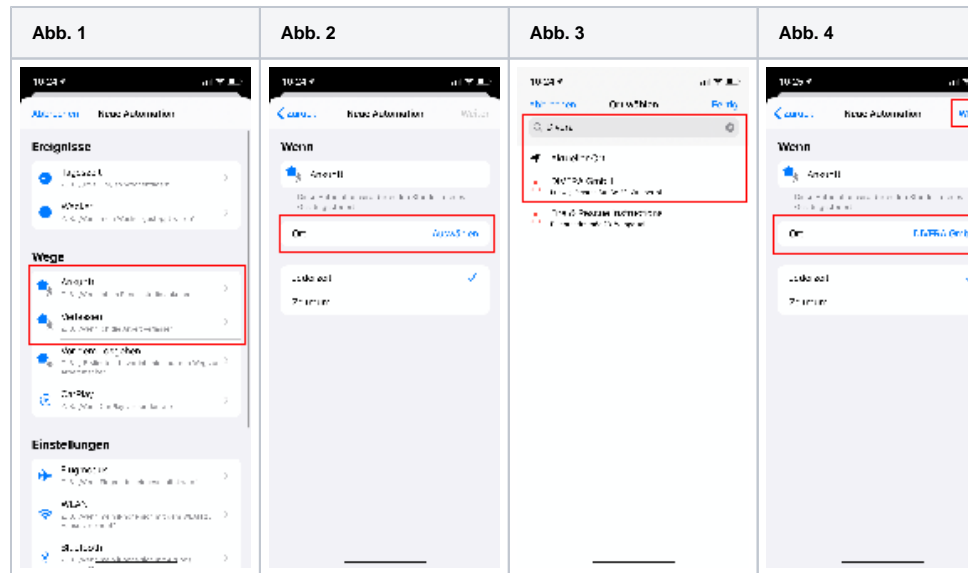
| Abb. 1 | Abb. 2 | Abb. 3 | Abb. 4 |
|---|---|---|---|
| 10:24 | 10:24 | 10:24 | 10:25 |
| Abbrechen Neue Automation | Zurück Neue Automation Weiter | Abbrechen Ort wählen Fertig | Zurück Neue Automation W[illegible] |
| Ereignisse | Wenn | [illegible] | Wenn |
| Tageszeit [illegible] | Ankunft | Aktueller Ort | Ankunft |
| Wecker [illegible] | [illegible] | DIVERA Gmbh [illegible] | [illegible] |
| Wege | Ort Auswählen | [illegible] | Ort DIVERA Gmb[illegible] |
| Ankunft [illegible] | Jederzeit | | Jederzeit |
| Verlassen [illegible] | Zeitraum | | Zeitraum |
| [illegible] | | | |
| CarPlay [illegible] | | | |
| Einstellungen | | | |
| Flugmodus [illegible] | | | |
| WLAN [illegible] | | | |
| Bluetooth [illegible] | | | |